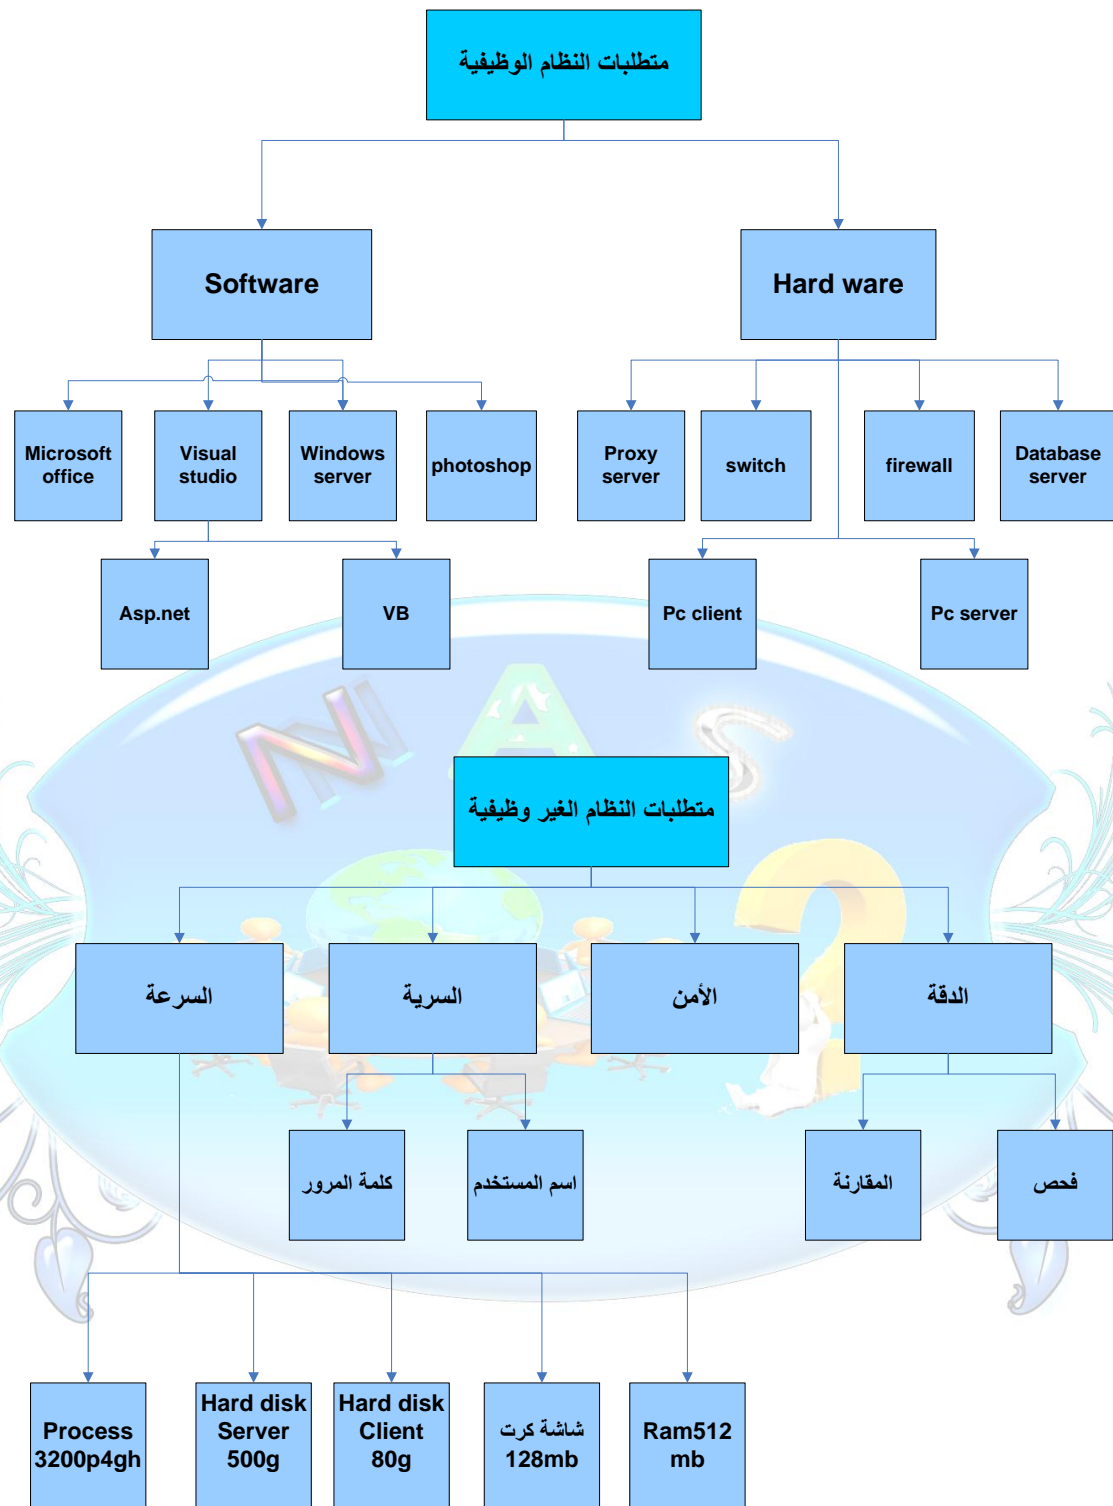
متطلبات النظام الوظيفية

Software

Hard ware

Microsoft office

Visual studio

Windows server

photoshop

Proxy server

switch

firewall

Database server

Asp.net

VB

Pc client

Pc server

متطلبات النظام الغير وظيفية

السرعة

السرية

الأمن

الدقة

كلمة المرور

اسم المستخدم

المقارنة

فحص

Process 3200p4gh

Hard disk Server 500g

Hard disk Client 80g

شاشة كرت 128mb

Ram512 mb